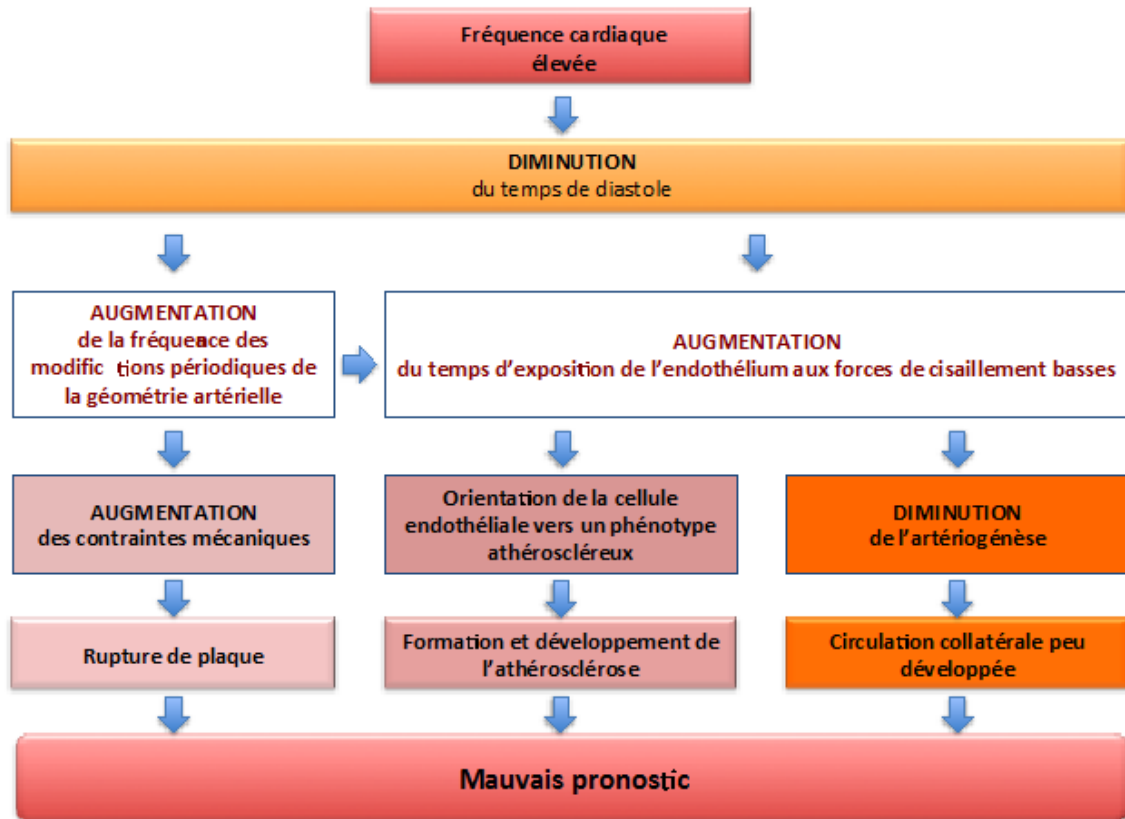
Fréquence cardiaque élevée

DIMINUTION
du temps de diastole

AUGMENTATION
de la fréqueace des modific tions périodiques de la géométrie artérielle

AUGMENTATION
du temps d'exposition de l'endothélium aux forces de cisaillement basses

AUGMENTATION
des contraintes mécaniques

Orientation de la cellule endothéliale vers un phénotype athéroscléreux

DIMINUTION
de l'artériogénèse

Rupture de plaque

Formation et développement de l'athérosclérose

Circulation collatérale peu développée

Mauvais pronostic